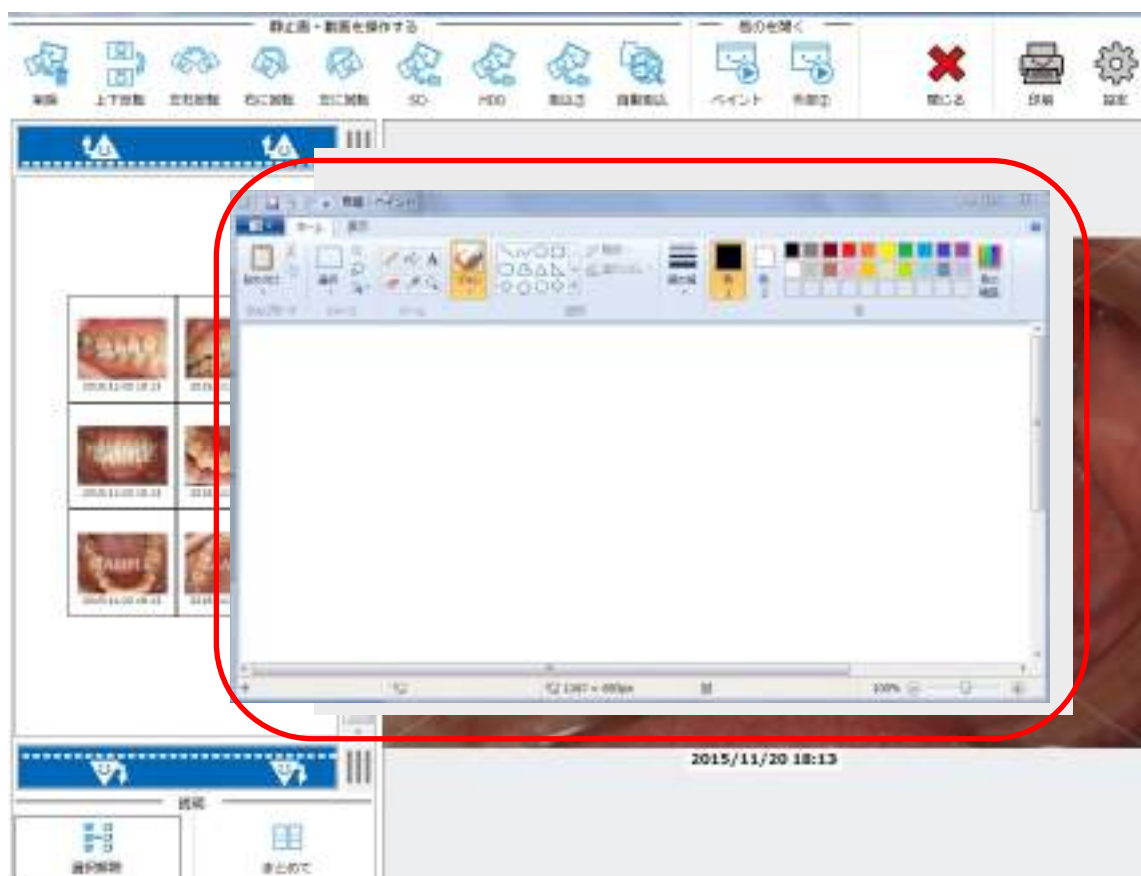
静止画・動画を操作する
削除 上下反転 左右反転 右に回転 左に回転 SD HDD 取込 自動取込
他のを開く
ペイント 再生
閉じる
印刷 設定

無題 - ペイント
ホーム 表示
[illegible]
選択 ツール ブラシ 図形 線の幅 色1 色2 色の編集
イメージ ツール 図形 色

2015/11/20 18:13
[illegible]
2015/11/20 18:13
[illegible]
2015/11/20 18:13
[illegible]

1367 × 680px
100%

2015/11/20 18:13

説明
選択解除
まとめて